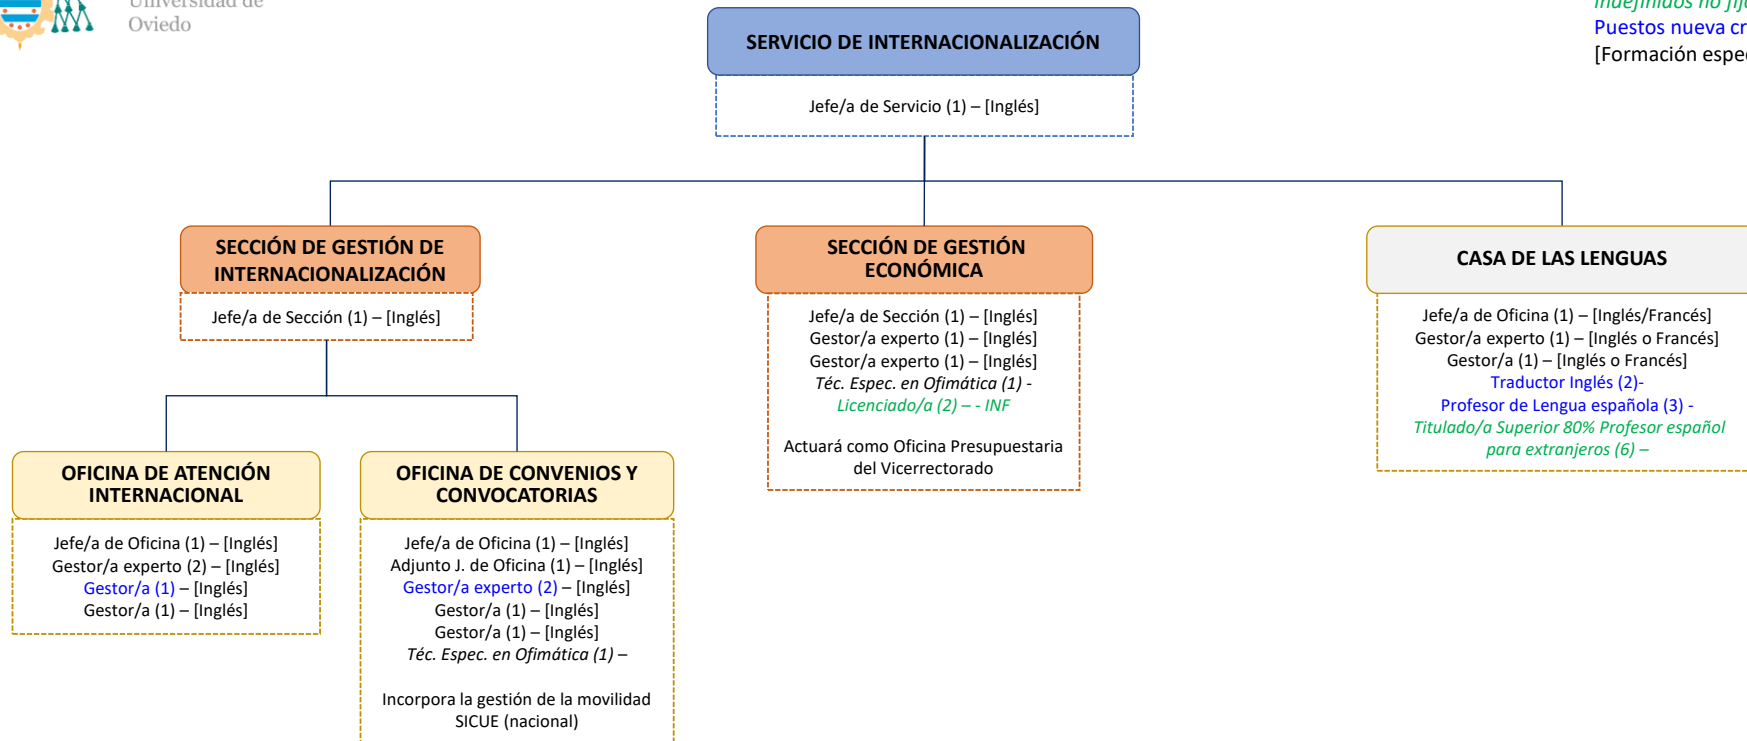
Universidad de Oviedo

SERVICIO DE INTERNACIONALIZACIÓN

Jefe/a de Servicio (1) – [Inglés]

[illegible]
Puestos nueva cr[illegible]
[Formación espe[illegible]

SECCIÓN DE GESTIÓN DE INTERNACIONALIZACIÓN

Jefe/a de Sección (1) – [Inglés]

SECCIÓN DE GESTIÓN ECONÓMICA

Jefe/a de Sección (1) – [Inglés]
Gestor/a experto (1) – [Inglés]
Gestor/a experto (1) – [Inglés]
Téc. Espec. en Ofimática (1) -
Licenciado/a (2) – - INF

Actuará como Oficina Presupuestaria del Vicerrectorado

CASA DE LAS LENGUAS

Jefe/a de Oficina (1) – [Inglés/Francés]
Gestor/a experto (1) – [Inglés o Francés]
Gestor/a (1) – [Inglés o Francés]
Traductor Inglés (2)-
Profesor de Lengua española (3) -
Titulado/a Superior 80% Profesor español para extranjeros (6) –

OFICINA DE ATENCIÓN INTERNACIONAL

Jefe/a de Oficina (1) – [Inglés]
Gestor/a experto (2) – [Inglés]
Gestor/a (1) – [Inglés]
Gestor/a (1) – [Inglés]

OFICINA DE CONVENIOS Y CONVOCATORIAS

Jefe/a de Oficina (1) – [Inglés]
Adjunto J. de Oficina (1) – [Inglés]
Gestor/a experto (2) – [Inglés]
Gestor/a (1) – [Inglés]
Gestor/a (1) – [Inglés]
Téc. Espec. en Ofimática (1) –

Incorpora la gestión de la movilidad SICUE (nacional)